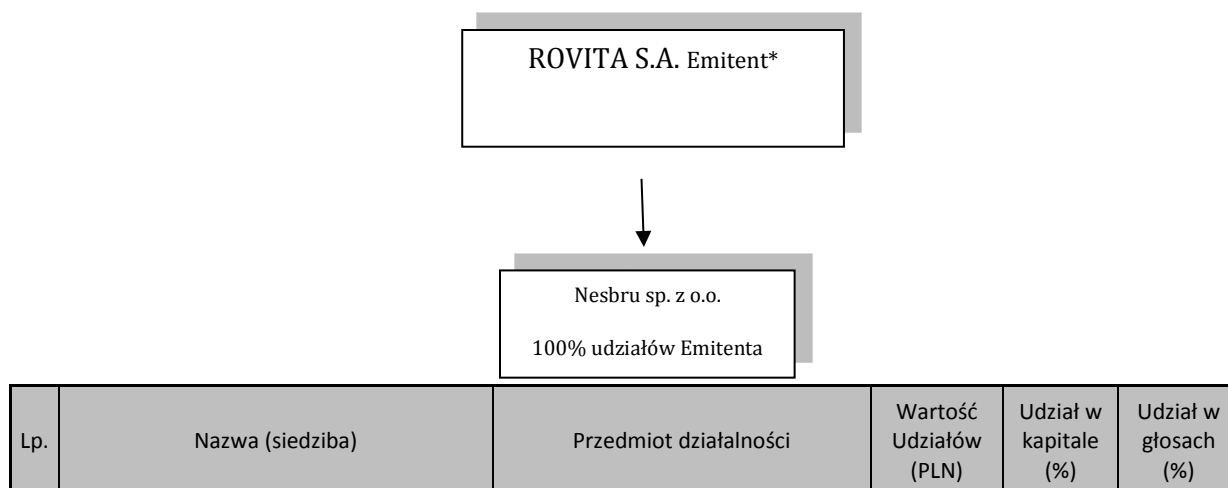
ROVITA S.A. Emitent*

Nesbru sp. z o.o.

100% udziałów Emitenta

| Lp. | Nazwa (siedziba) | Przedmiot działalności | Wartość Udziałów (PLN) | Udział w kapitale (%) | Udział w głosach (%) |
|---|---|---|---|---|---|